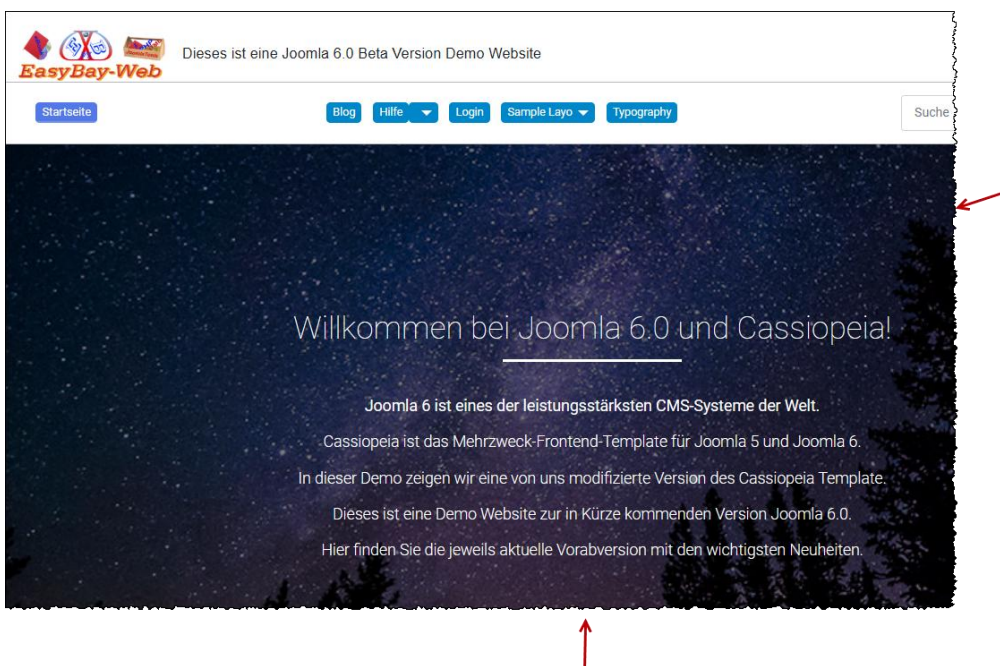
EasyBay-Web

Dieses ist eine Joomla 6.0 Beta Version Demo Website

Startseite

Blog Hilfe Login Sample Layo Typography

Suche

Willkommen bei Joomla 6.0 und Cassiopeia!

Joomla 6 ist eines der leistungsstärksten CMS-Systeme der Welt.

Cassiopeia ist das Mehrzweck-Frontend-Template für Joomla 5 und Joomla 6.

In dieser Demo zeigen wir eine von uns modifizierte Version des Cassiopeia Template.

Dieses ist eine Demo Website zur in Kürze kommenden Version Joomla 6.0.

Hier finden Sie die jeweils aktuelle Vorabversion mit den wichtigsten Neuheiten.